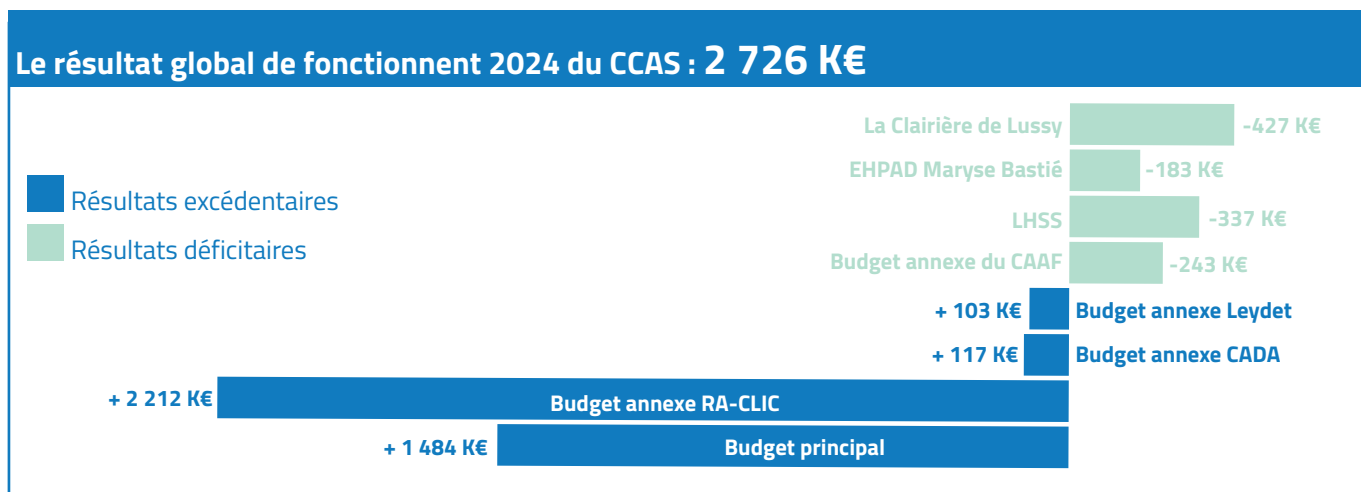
Le résultat global de fonctionnent 2024 du CCAS : 2 726 K€

Résultats excédentaires
Résultats déficitaires

La Clairière de Lussy -427 K€
EHPAD Maryse Bastié -183 K€
LHSS -337 K€
Budget annexe du CAAF -243 K€
+ 103 K€ Budget annexe Leydet
+ 117 K€ Budget annexe CADA
+ 2 212 K€ Budget annexe RA-CLIC
+ 1 484 K€ Budget principal